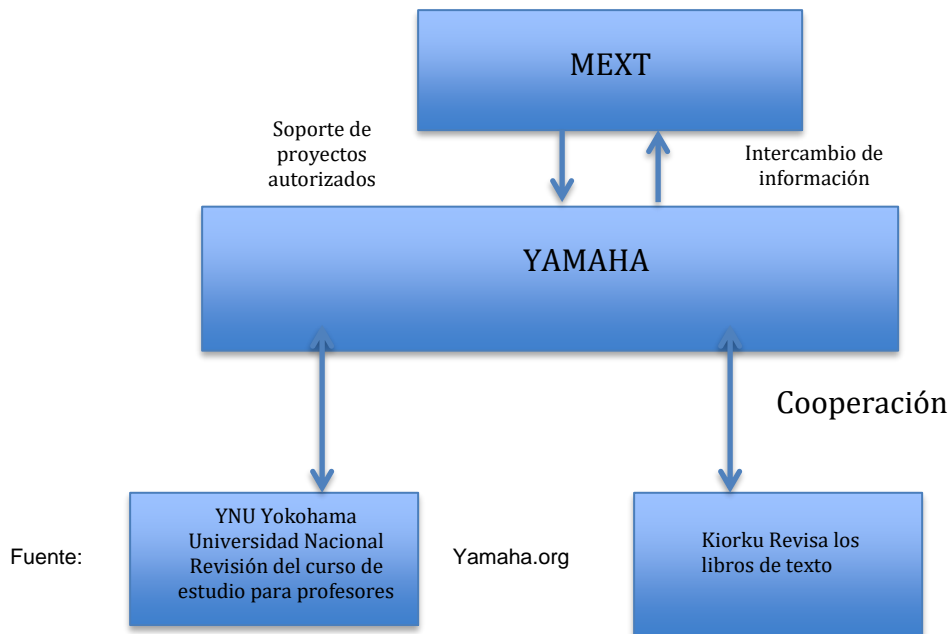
MEXT

Soporte de proyectos autorizados

Intercambio de información

YAMAHA

Cooperación

Fuente:

YNU Yokohama Universidad Nacional Revisión del curso de estudio para profesores

Yamaha.org

Kiorku Revisa los libros de texto